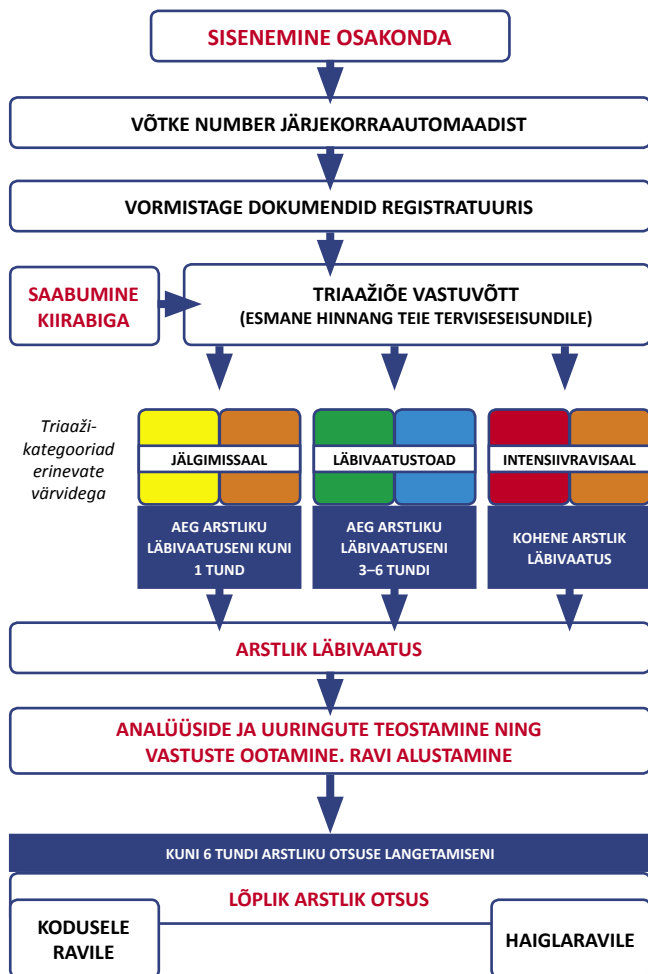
SISENEMINE OSAKONDA

VÕTKE NUMBER JÄRJEKORRAAUTOMAADIST

VORMISTAGE DOKUMENDID REGISTRATUURIS

SAABUMINE KIIRABIGA

TRIAAŽIÕE VASTUVÕTT
(ESMANE HINNANG TEIE TERVISESEISUNDILE)

Triaaži-kategooriad erinevate värvidega

JÄLGIMISSAAL

AEG ARSTLIKU LÄBIVAATUSENI KUNI 1 TUND

LÄBIVAATUSTOAD

AEG ARSTLIKU LÄBIVAATUSENI 3–6 TUNDI

INTENSIIVRAVISAAL

KOHENE ARSTLIK LÄBIVAATUS

ARSTLIK LÄBIVAATUS

ANALÜÜSIDE JA UURINGUTE TEOSTAMINE NING VASTUSTE OOTAMINE. RAVI ALUSTAMINE

KUNI 6 TUNDI ARSTLIKU OTSUSE LANGETAMISENI

LÕPLIK ARSTLIK OTSUS

KODUSELE RAVILE

HAIGLARAVILE